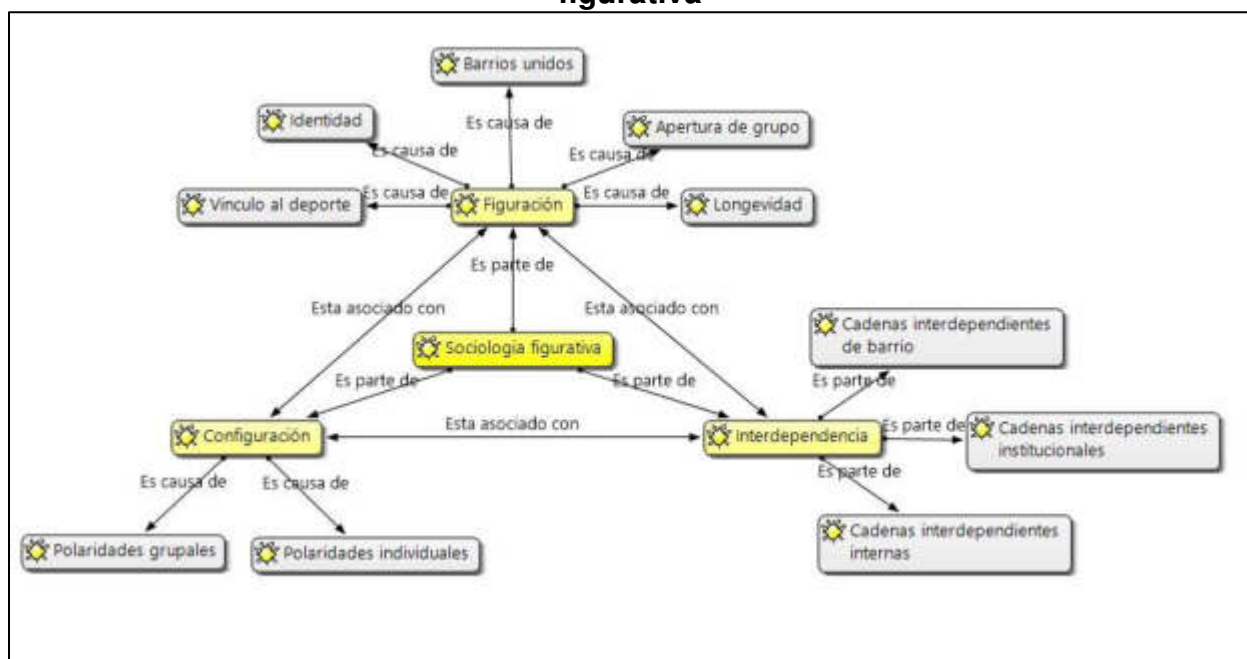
figurativa

Barrios unidos

Es causa de

Identidad

Es causa de

Apertura de grupo

Es causa de

Es causa de

Vinculo al deporte

Figuración

Es causa de

Longevidad

Es parte de

Esta asociado con

Esta asociado con

Sociologia figurativa

Cadenas interdependientes de barrio

Es parte de

Es parte de

Es parte de

Configuración

Esta asociado con

Interdependencia

Es parte de

Cadenas interdependientes institucionales

Es causa de

Es causa de

Es parte de

Polaridades grupales

Polaridades individuales

Cadenas interdependientes internas